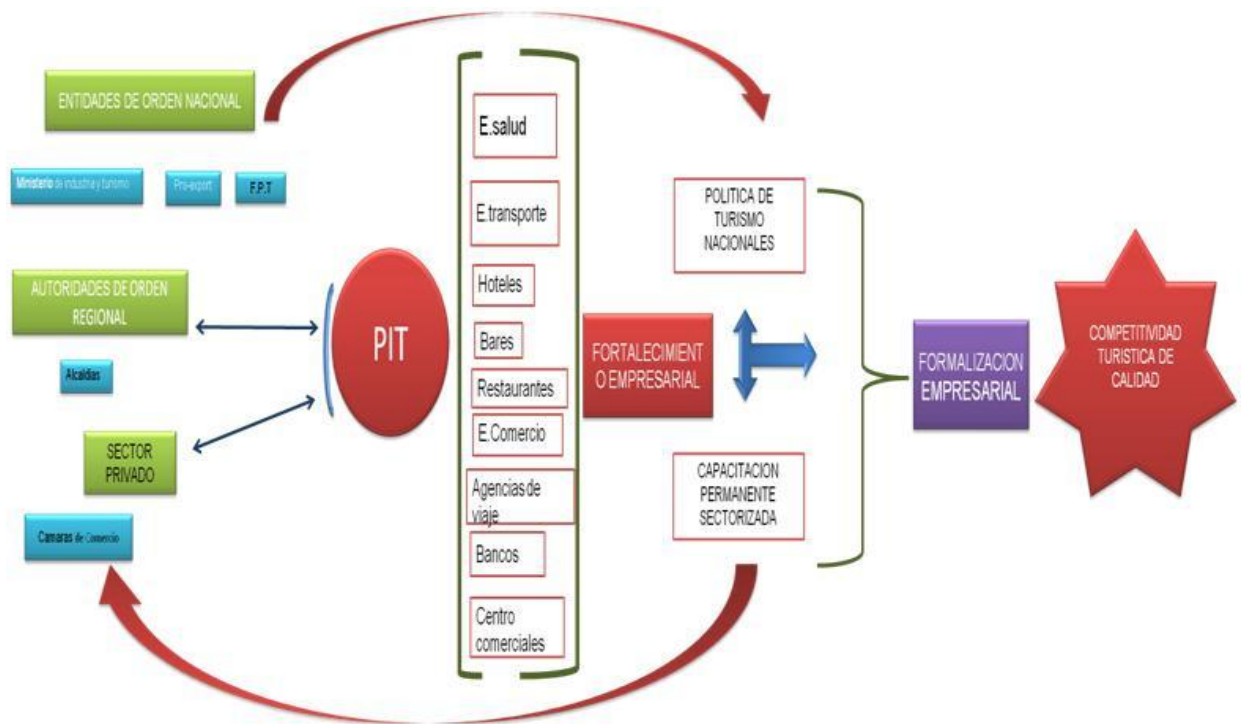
ENTIDADES DE ORDEN NACIONAL

Ministerio de industria y turismo

Pro-export

F.P.T

AUTORIDADES DE ORDEN REGIONAL

Alcaldias

SECTOR PRIVADO

Camaras de Comercio

PIT

E.salud

E.transporte

Hoteles

Bares

Restaurantes

E.Comercio

Agencias de viaje

Bancos

Centro comerciales

FORTALECIMIENTO EMPRESARIAL

POLITICA DE TURISMO NACIONALES

CAPACITACION PERMANENTE SECTORIZADA

FORMALIZACION EMPRESARIAL

COMPETITIVIDAD TURISTICA DE CALIDAD